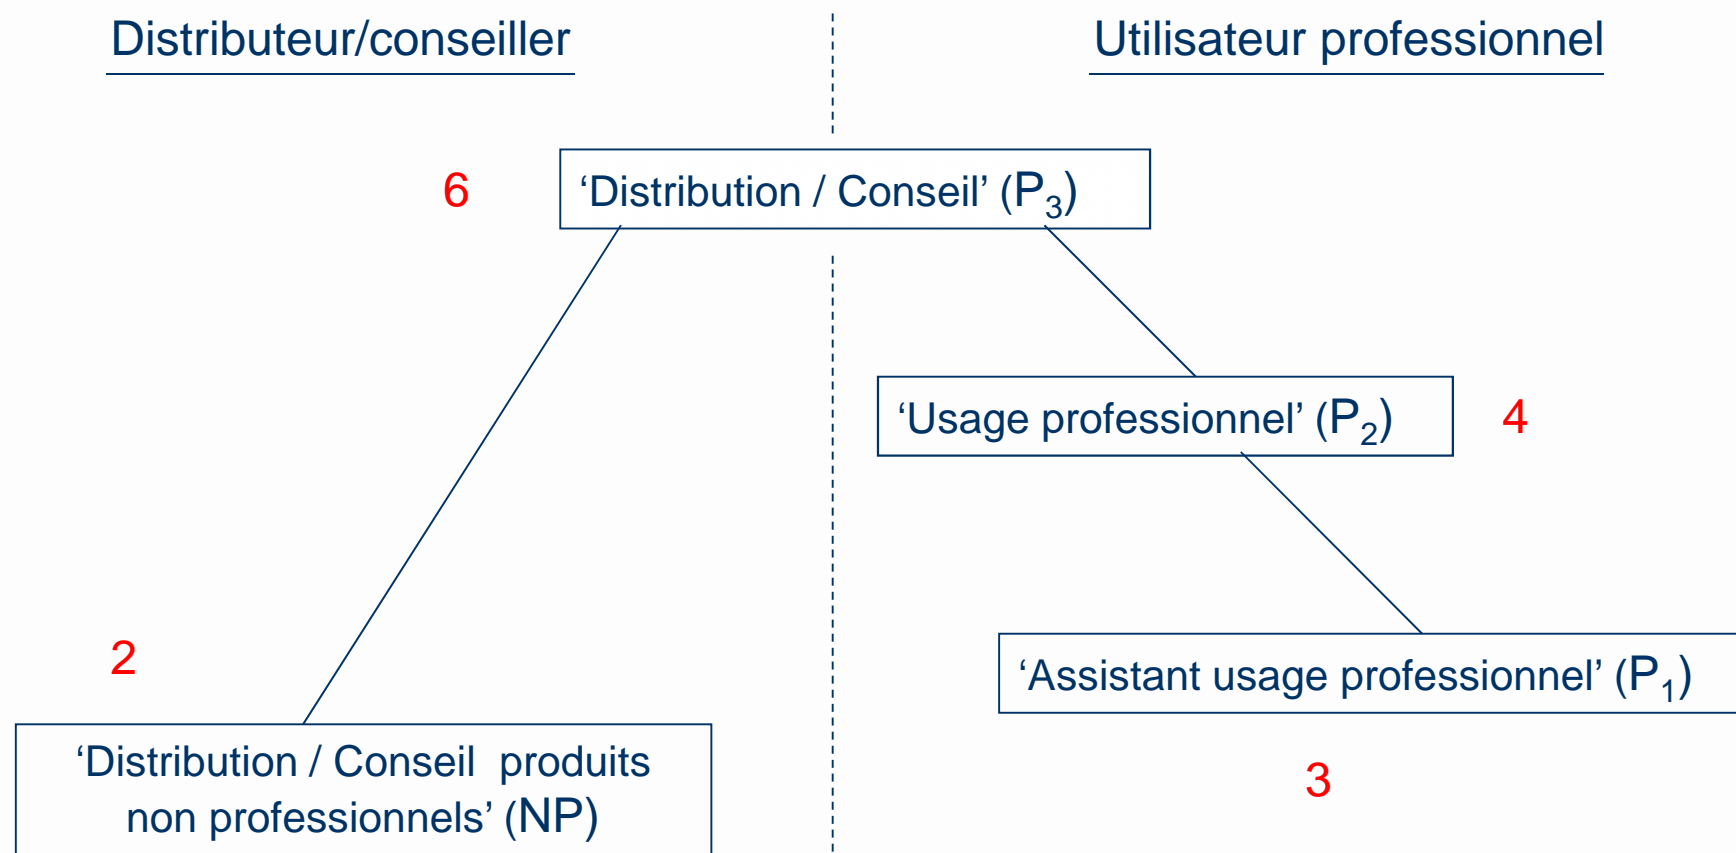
Distributeur/conseiller

Utilisateur professionnel

6

‘Distribution / Conseil’ ($P_3$)

‘Usage professionnel’ ($P_2$)

4

2

‘Assistant usage professionnel’ ($P_1$)

‘Distribution / Conseil produits non professionnels’ (NP)

3